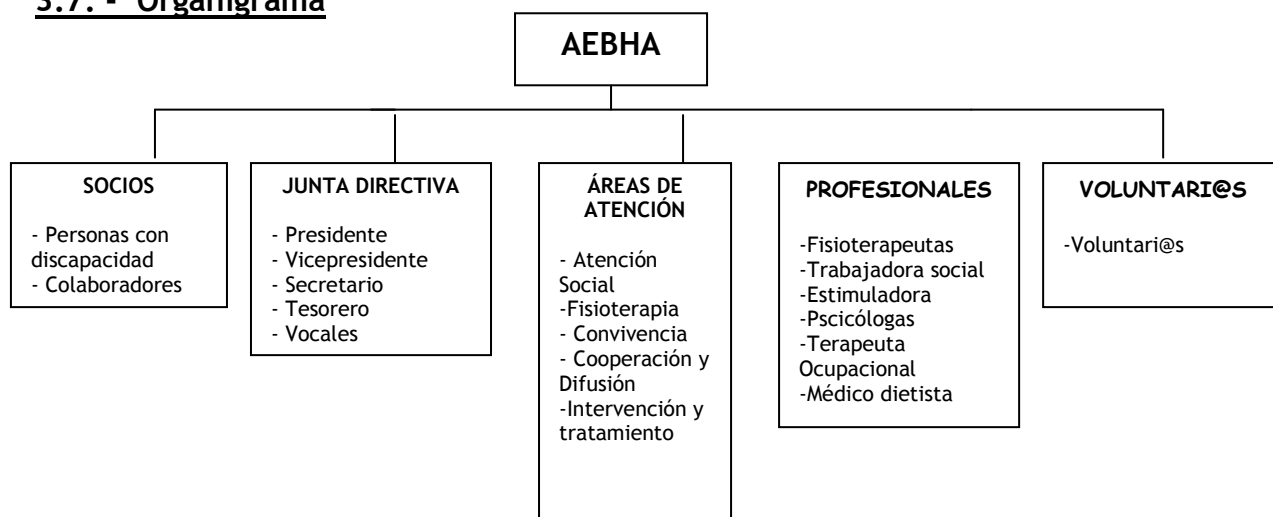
3.7. - Organigrama

AEBHA

SOCIOS

- Personas con discapacidad
- Colaboradores

JUNTA DIRECTIVA

- Presidente
- Vicepresidente
- Secretario
- Tesorero
- Vocales

ÁREAS DE ATENCIÓN

- Atención Social
-Fisioterapia
- Convivencia
- Cooperación y Difusión
-Intervención y tratamiento

PROFESIONALES

-Fisioterapeutas
-Trabajadora social
-Estimuladora
-Pscicólogas
-Terapeuta Ocupacional
-Médico dietista

VOLUNTARI@S

-Voluntari@s